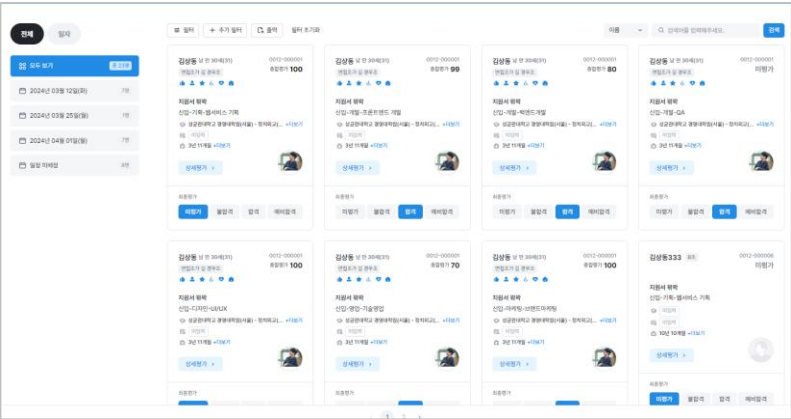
전체 일자

모두 보기 총 23개

2024년 03월 12일(화) 7명

2024년 03월 25일(월) 7명

2024년 04월 01일(월) 7명

일정 미배정 4명

필터 + 추가 필터 출력 필터 초기화

이름 입력어를 입력해주세요. 검색

김상동 남 만 30세(31) 0012-000001 종합평가 100
면접조기 등 명후조
지원서 평략
신입-기획-웹서비스 기획
성균관대학교 경영대학원(서울) - 정치외교... +1 더보기
미입력
3년 11개월 +1 더보기
상세평가 >
최종평가
미평가 불합격 합격 예비합격

김상동 남 만 30세(31) 0012-000001 종합평가 99
면접조기 등 명후조
지원서 평략
신입-개발-프론트엔드 개발
성균관대학교 경영대학원(서울) - 정치외교... +1 더보기
미입력
3년 11개월 +1 더보기
상세평가 >
최종평가
미평가 불합격 합격 예비합격

김상동 남 만 30세(31) 0012-000001 종합평가 80
면접조기 등 명후조
지원서 평략
신입-개발-백엔드개발
성균관대학교 경영대학원(서울) - 정치외교... +1 더보기
미입력
3년 11개월 +1 더보기
상세평가 >
최종평가
미평가 불합격 합격 예비합격

김상동 남 만 30세(31) 0012-000001 미평가
면접조기 등 명후조
지원서 평략
신입-개발-QA
성균관대학교 경영대학원(서울) - 정치외교... +1 더보기
미입력
3년 11개월 +1 더보기
상세평가 >
최종평가
미평가 불합격 합격 예비합격

김상동 남 만 30세(31) 0012-000001 종합평가 100
면접조기 등 명후조
지원서 평략
신입-디자인-UI/UX
성균관대학교 경영대학원(서울) - 정치외교... +1 더보기
미입력
3년 11개월 +1 더보기
상세평가 >

김상동 남 만 30세(31) 0012-000001 종합평가 70
면접조기 등 명후조
지원서 평략
신입-영업-기술영업
성균관대학교 경영대학원(서울) - 정치외교... +1 더보기
미입력
3년 11개월 +1 더보기
상세평가 >
최종평가

김상동 남 만 30세(31) 0012-000001 종합평가 100
면접조기 등 명후조
지원서 평략
신입-마케팅-브랜드마케팅
성균관대학교 경영대학원(서울) - 정치외교... +1 더보기
미입력
3년 11개월 +1 더보기
상세평가 >
최종평가

김상동333 0012-000006 미평가
지원서 평략
신입-기획-웹서비스 기획
미입력
미입력
10년 10개월 +1 더보기
상세평가 >
최종평가
미평가 불합격 합격 예비합격

1 2